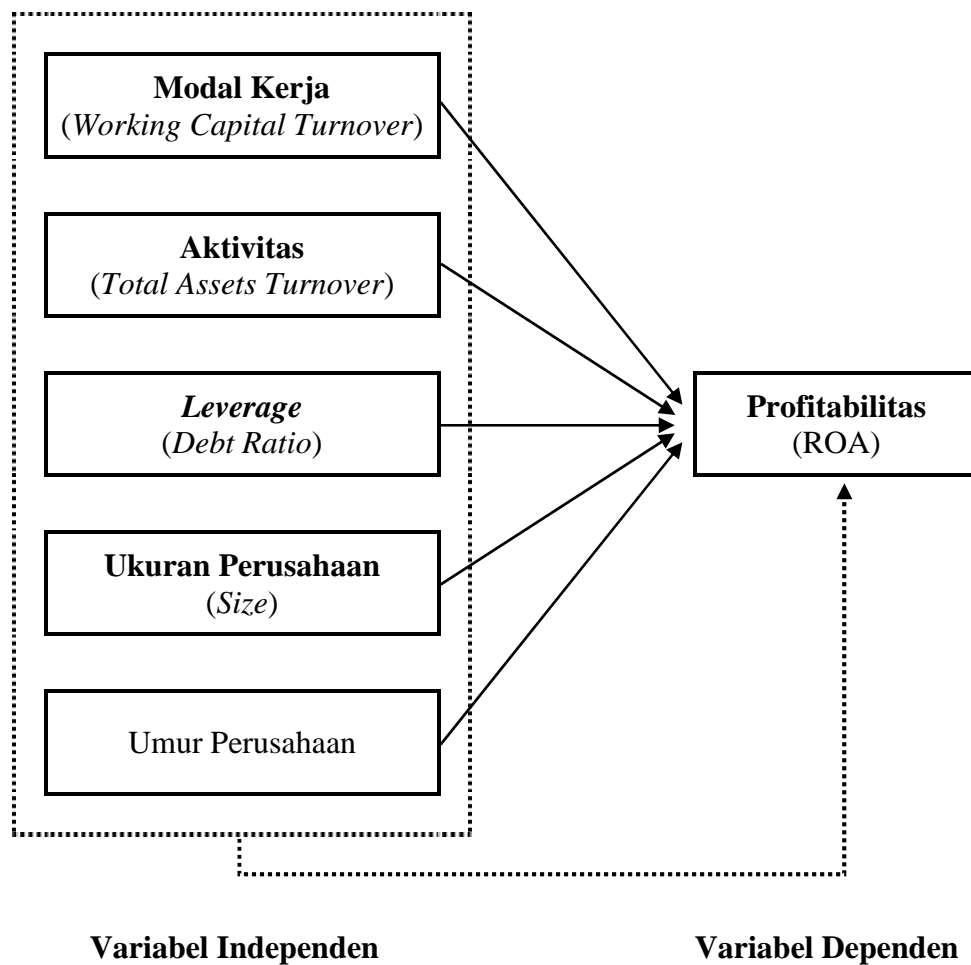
Modal Kerja
(Working Capital Turnover)

Aktivitas
(Total Assets Turnover)

Leverage
(Debt Ratio)

Ukuran Perusahaan
(Size)

Umur Perusahaan

Profitabilitas
(ROA)

Variabel Independen

Variabel Dependen